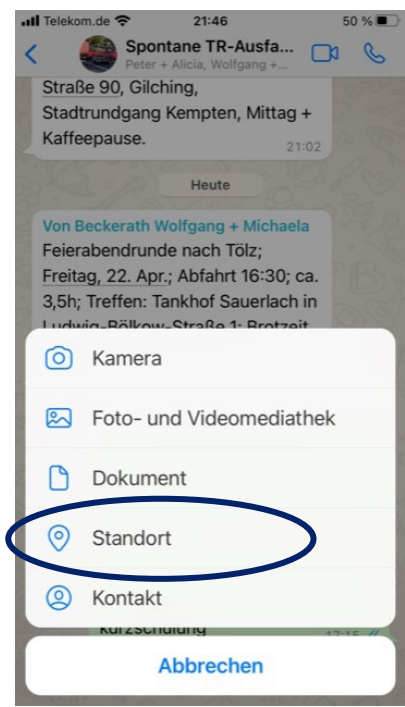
Telekom.de 21:46 50 %

Spontane TR-Ausfa...
Peter + Alicia, Wolfgang +...

Straße 90, Gilching, Stadtrundgang Kempten, Mittag + Kaffeepause.
21:02

Heute

Von Beckerath Wolfgang + Michaela
Feierabendrunde nach Tölz; Freitag, 22. Apr.; Abfahrt 16:30; ca. 3,5h; Treffen: Tankhof Sauerlach in Ludwig-Bölkow-Straße 1; Brotzeit

Kamera

Foto- und Videomediathek

Dokument

Standort

Kontakt

Kurzschulung
17:15

Abbrechen